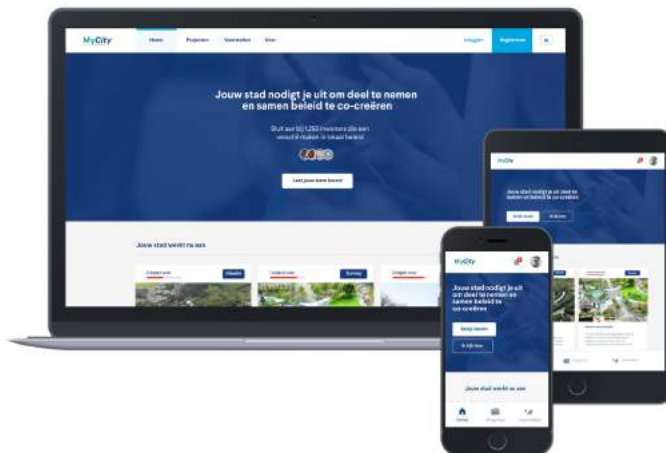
MyCity

Home

Projecten

Voorstellen

Over

Inloggen

Registreren

Jouw stad nodigt je uit om deel te nemen en samen beleid te co-creëren

Sluit aan bij 1.250 inwoners die een verschil maken in lokaal beleid

Laat jouw stem horen!

Jouw stad werkt na aan

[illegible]

Ideeën

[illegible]

Survey

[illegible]

MyCity

Jouw stad nodigt je uit om deel te nemen en samen beleid te co-creëren

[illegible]

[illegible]

MyCity

Jouw stad nodigt je uit om deel te nemen en samen beleid te co-creëren

Meld je aan

Ik kijk eerst

Jouw stad werkt nu aan

Home

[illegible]

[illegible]